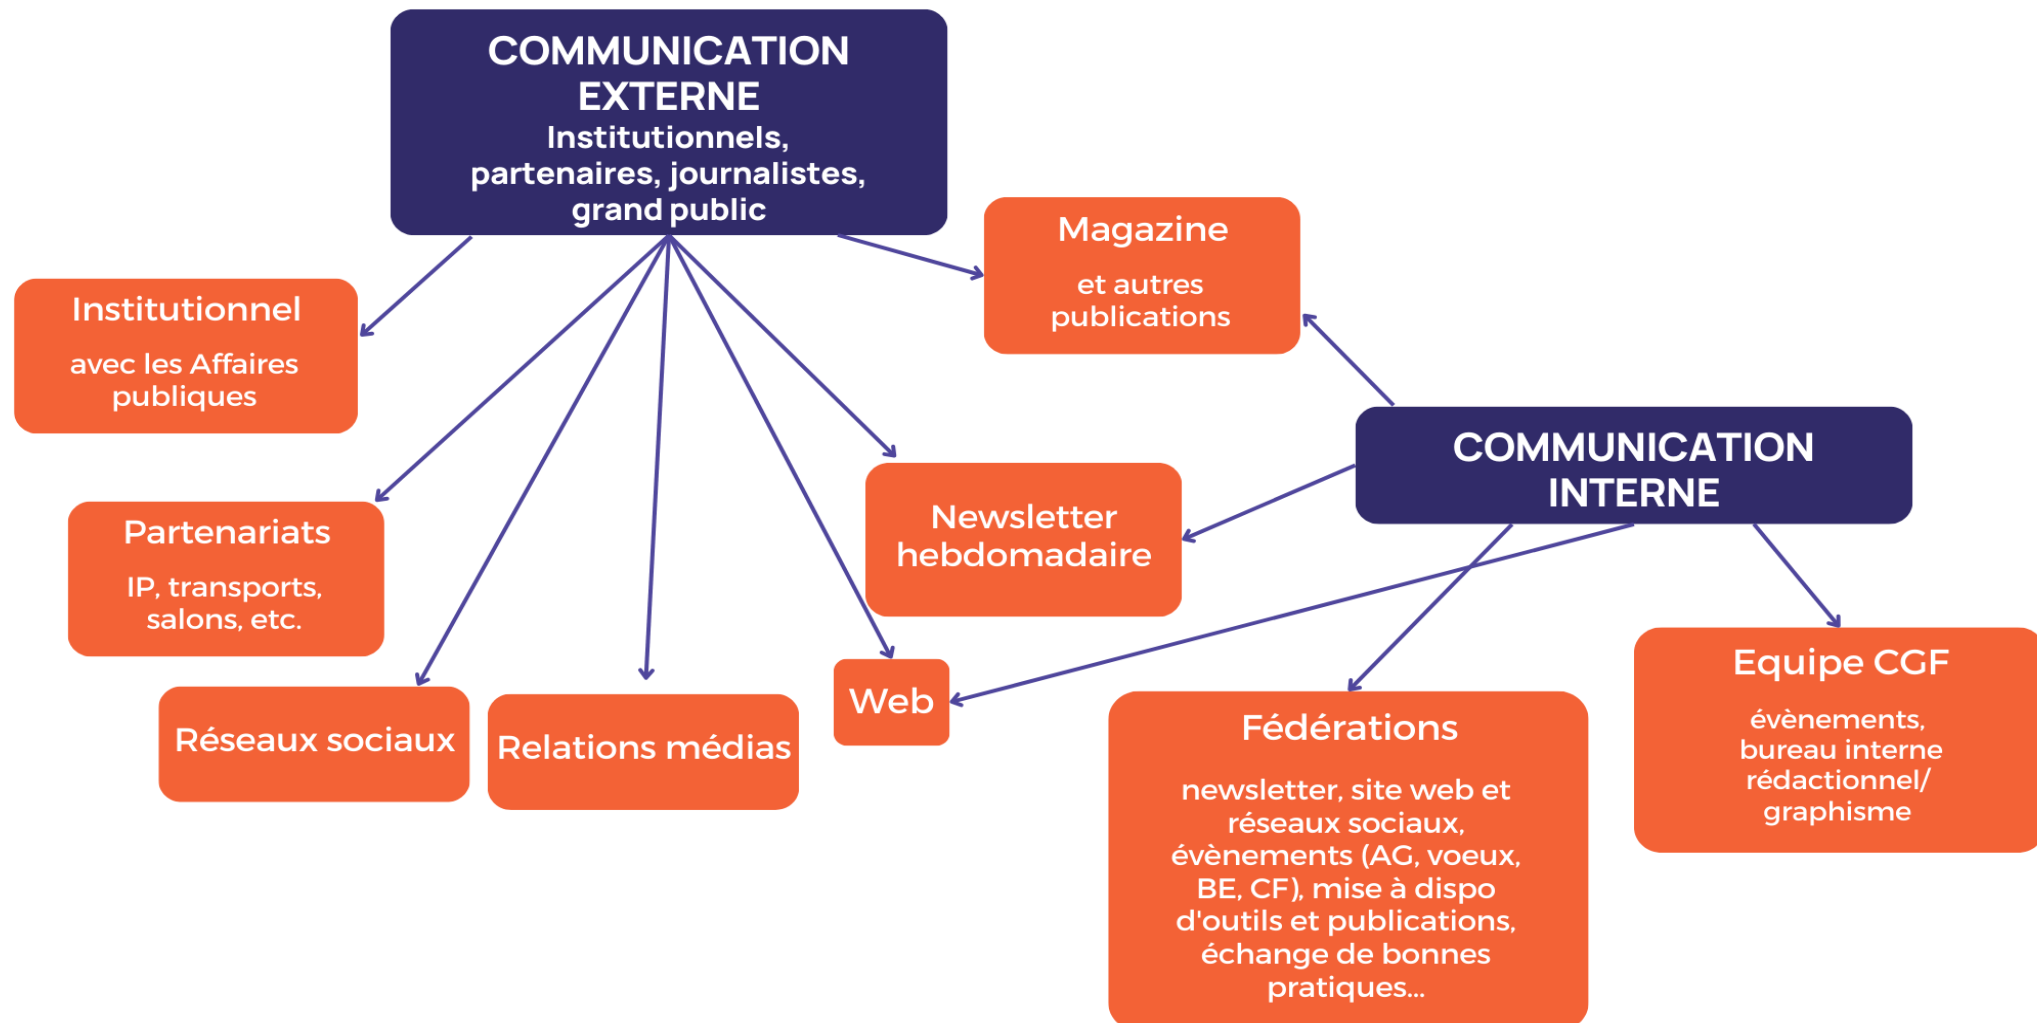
COMMUNICATION EXTERNE
Institutionnels, partenaires, journalistes, grand public

Magazine

et autres publications

Institutionnel

avec les Affaires publiques

COMMUNICATION INTERNE

Newsletter hebdomadaire

Partenariats

IP, transports, salons, etc.

Equipe CGF

évènements, bureau interne rédactionnel/ graphisme

Web

Réseaux sociaux

Relations médias

Fédérations

newsletter, site web et réseaux sociaux, évènements (AG, voeux, BE, CF), mise à dispo d'outils et publications, échange de bonnes pratiques...